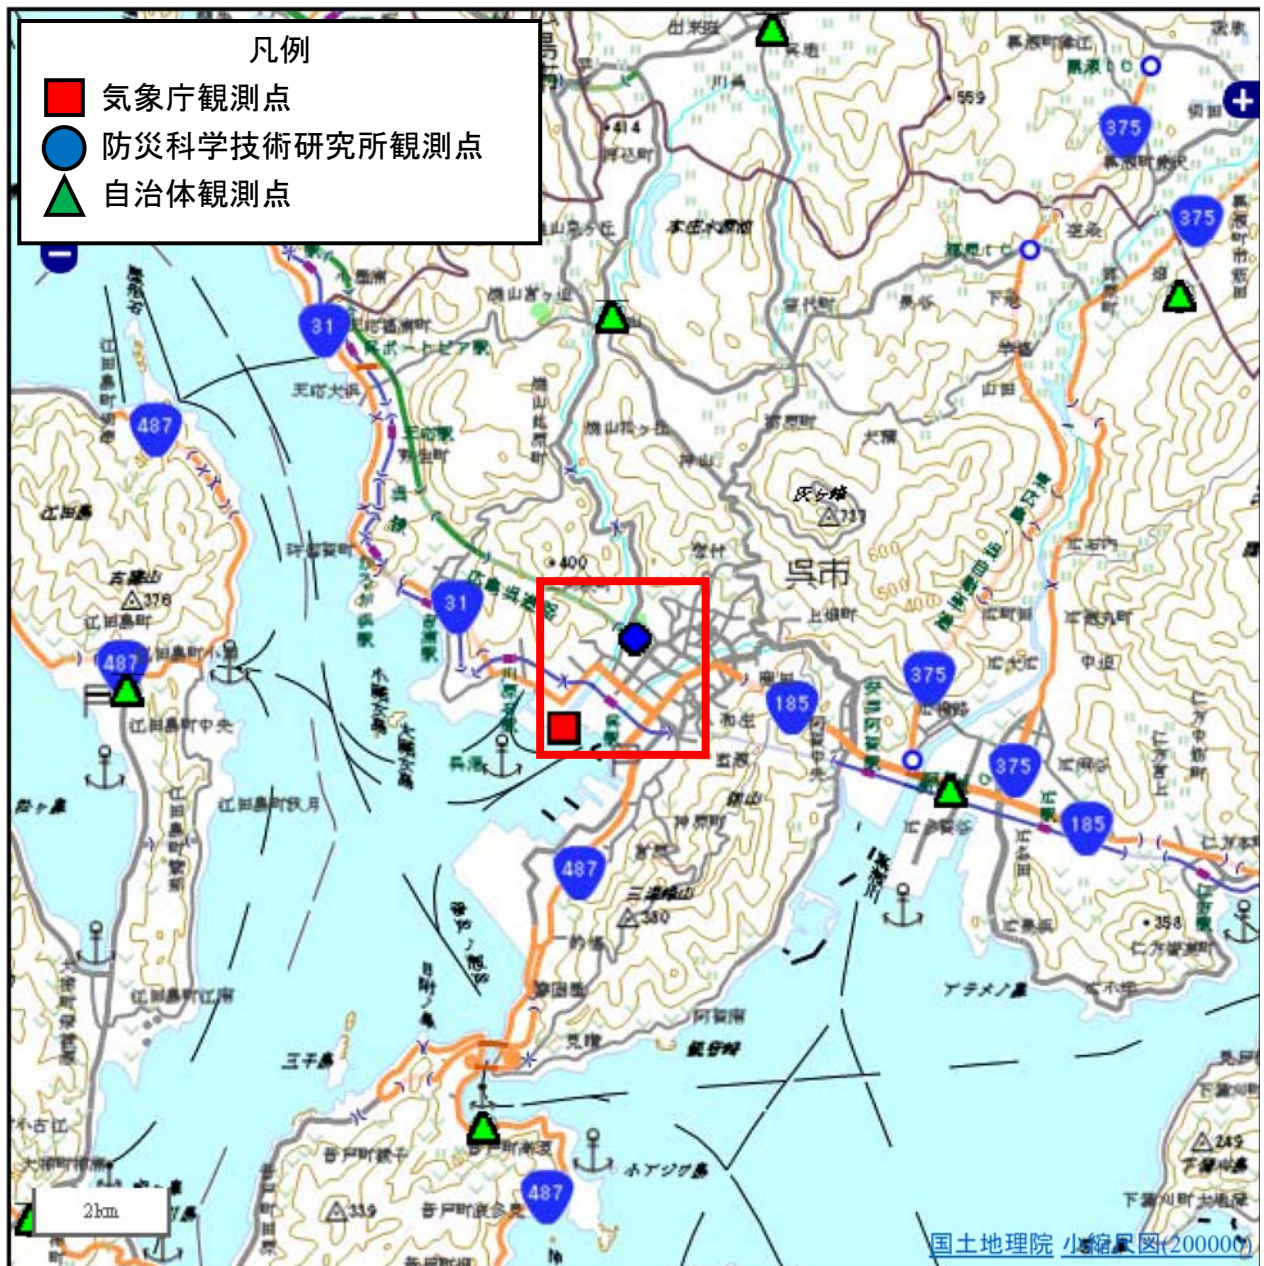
凡例
気象庁観測点
防災科学技術研究所観測点
自治体観測点

375
375
31
487
31
487
375
185
375
185
487
487

灰ヶ峰
△737
呉市
古鷹山
△376
江田島町
江田島
三峰山
△380
△339
△358
△249
アデメノ島
ホアジク島
三子島
呉市
2km

国土地理院 小縮尺図(200000)